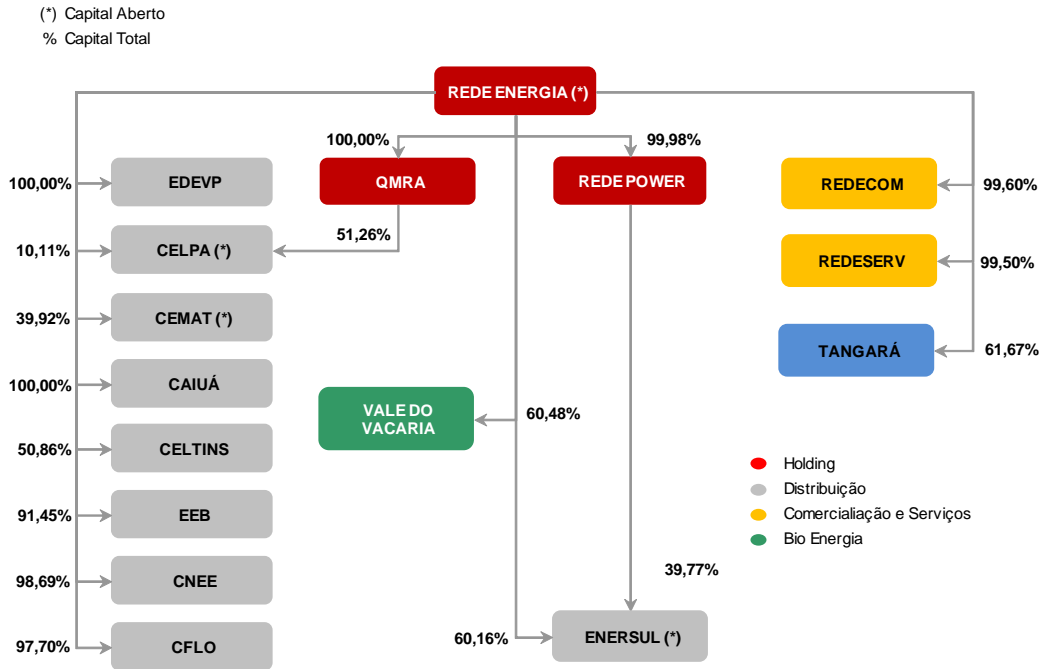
(*) Capital Aberto
% Capital Total

REDE ENERGIA (*)

100,00%
99,98%

QMRA
REDE POWER

51,26%

100,00% EDEVP
10,11% CELPA (*)
39,92% CEMAT (*)
100,00% CAIUÁ
50,86% CELTINS
91,45% EEB
98,69% CNEE
97,70% CFLO

VALE DO VACARIA
60,48%

REDECOM 99,60%
REDESERV 99,50%
TANGARÁ 61,67%

Holding
Distribuição
Comercialiação e Serviços
Bio Energia

39,77%

60,16%
ENERSUL (*)